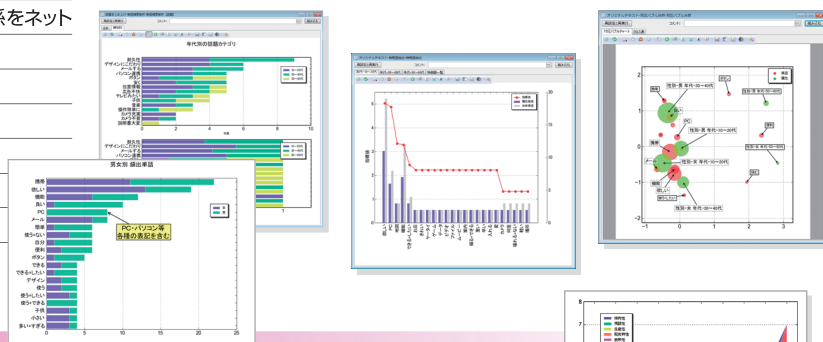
係をネット

年代別の話題カテゴリ

男女別 頻出単語

携帯
使いにくい
機能
良い
PC
メール
簡単
使う
自分
便利
ボタン
できる
できるしたい
デザイン
使う
使うしたい
使うできる
子供
小さい
多いすぎる

PC・パソコン等
各種の表記を含む

0 5 10 15 20 25

性別－男 年代－30～40代
性別－男 年代－10～20代
性別－女 年代－10～20代
性別－女 年代－30～40代